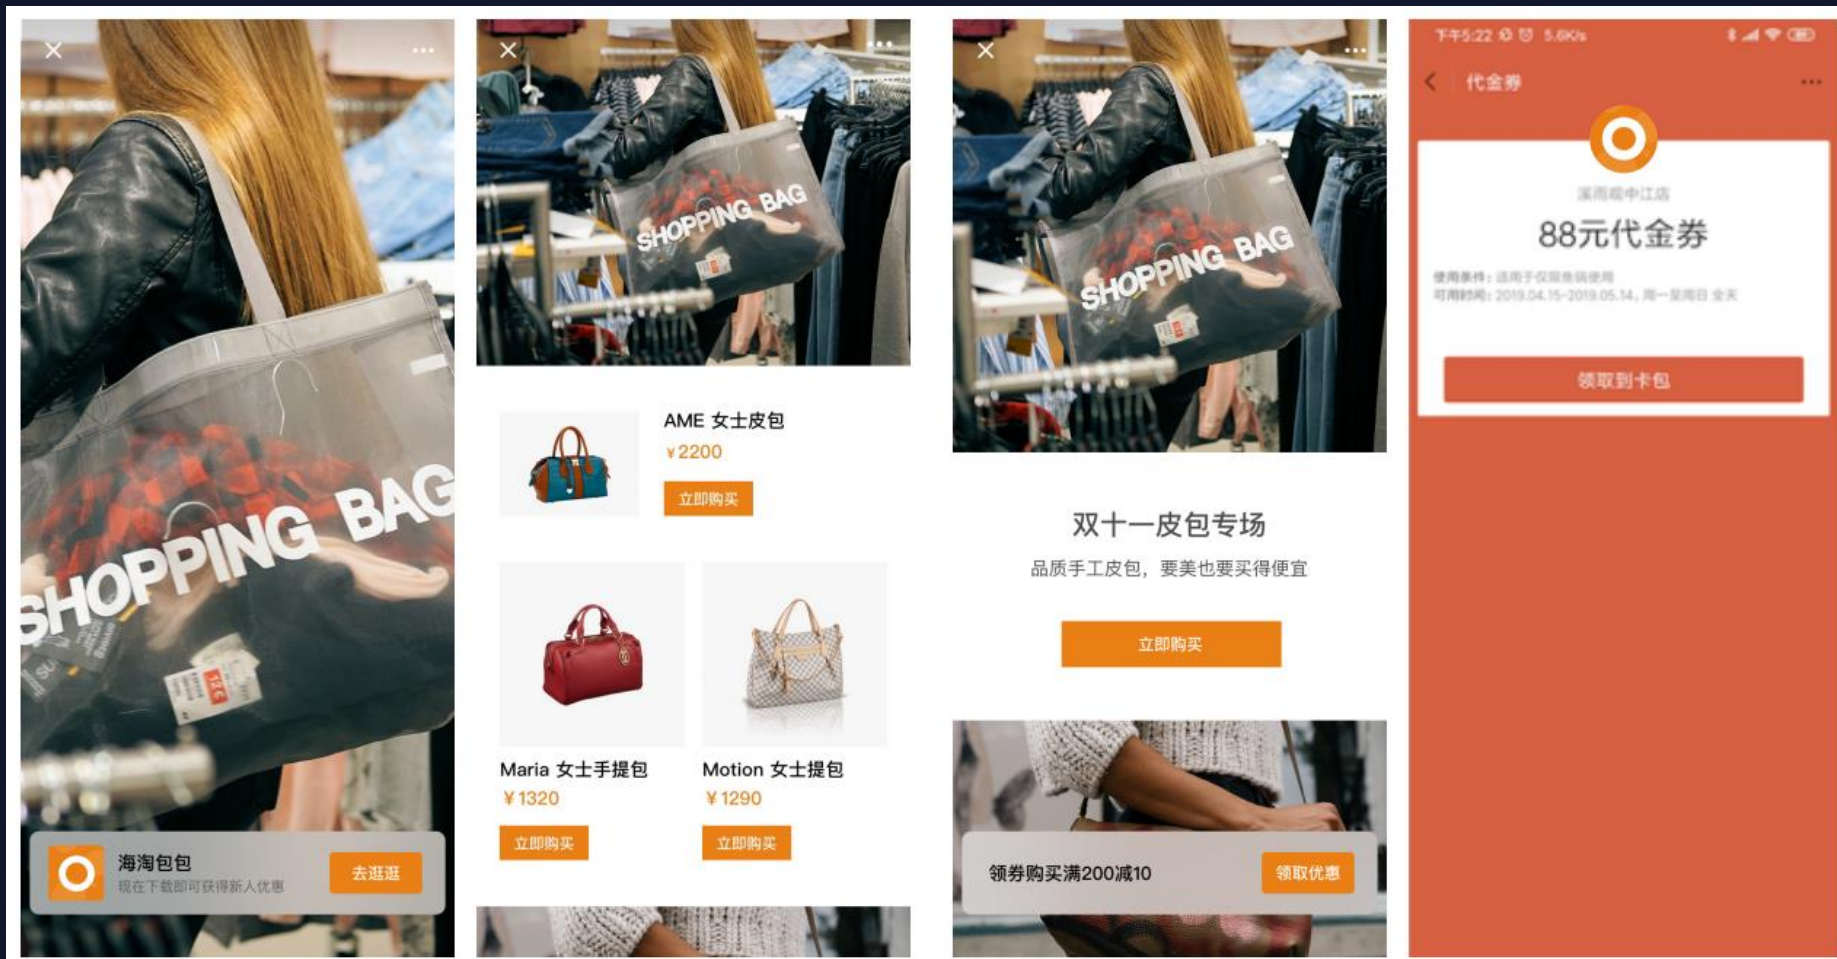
SHOPPING BAG

海淘包包
现在下载即可获得新人优惠
去逛逛

SHOPPING BAG

AME 女士皮包
¥2200
立即购买

Maria 女士手提包
¥1320
立即购买

Motion 女士提包
¥1290
立即购买

SHOPPING BAG

双十一皮包专场
品质手工皮包，要美也要买得便宜
立即购买

领券购买满200减10
领取优惠

下午5:22 5.6K/s
代金券
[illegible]
88元代金券
使用条件：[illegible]
可用时间：2019.04.15-2019.05.14，周一至周日 全天
领取到卡包